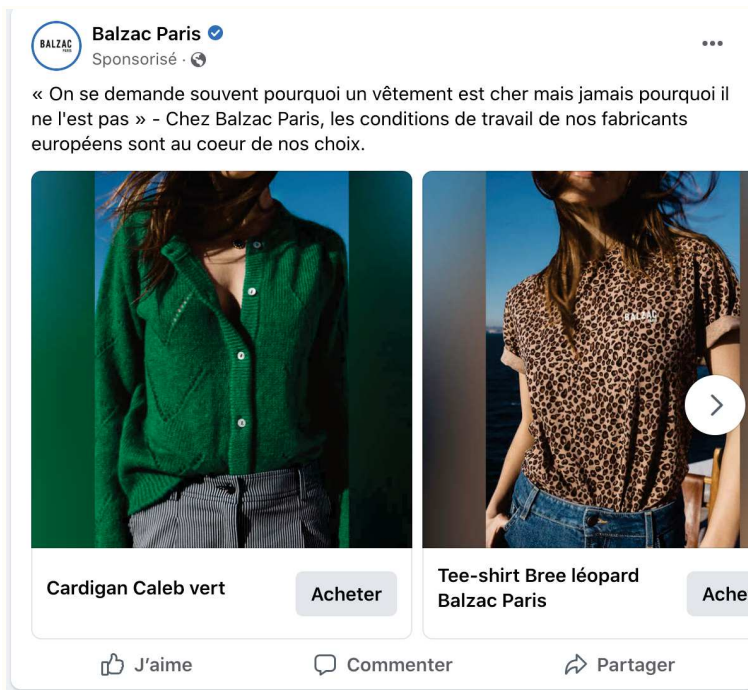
BALZAC PARIS

Balzac Paris
Sponsorisé ·

« On se demande souvent pourquoi un vêtement est cher mais jamais pourquoi il ne l'est pas » - Chez Balzac Paris, les conditions de travail de nos fabricants européens sont au coeur de nos choix.

BALZAC

Cardigan Caleb vert
Acheter

Tee-shirt Bree léopard Balzac Paris
Ache

J'aime
Commenter
Partager